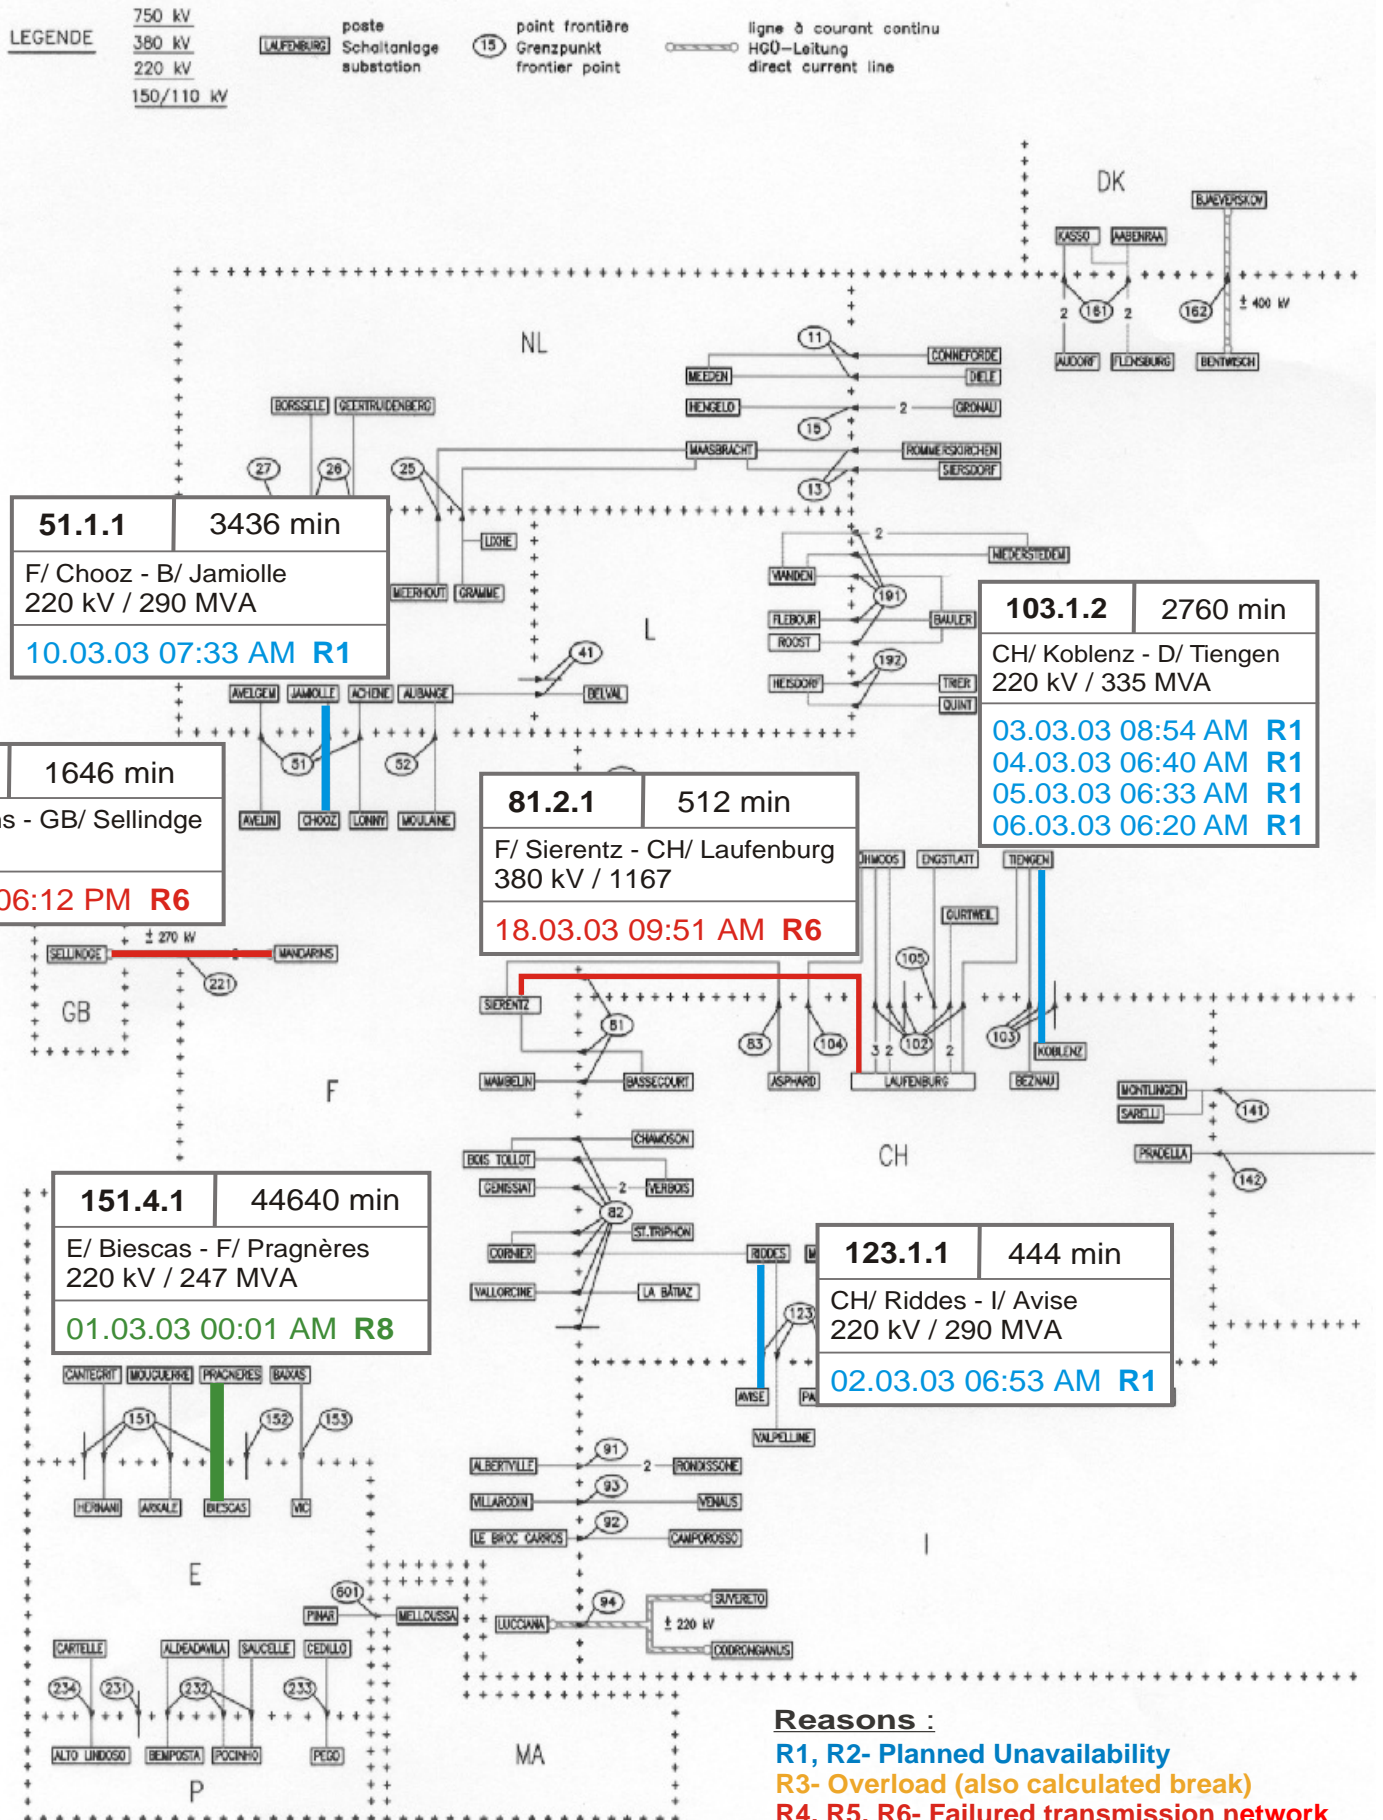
LEGENDE
750 kV
380 kV
220 kV
150/110 kV
LAUFENBURG
poste
Schaltanlage
substation
15
point frontière
Grenzpunkt
frontier point
ligne à courant continu
HGÜ-Leitung
direct current line

DK
BJAEVERSKOV
KASSO
AABENRAA
2
161
2
162
± 400 kV
AUDORF
FLENSBURG
BENTWISCH

NL
11
CONNEFORDE
MEEDEN
DIELE
HENGELO
2
GRONAU
15
BORSSELE
GEERTRUIDENBERG
MAASBRACHT
ROMMERSKIRCHEN
SIERSDORF
27
26
25
13

| 51.1.1 | 3436 min |
|---|---|
| F/ Chooz - B/ Jamiolle 220 kV / 290 MVA | |
| 10.03.03 07:33 AM R1 | |

LIXHE
MEERHOUT
GRAMME
2
NIEDERSTEDEM
VIANDEN
191
FLEBOUR
BAULER
ROOST
L
41
192
HEISDORF
TRIER
QUINT
BELVAL
AVELGEM
JAMIOLLE
ACHENE
AUBANGE

| 103.1.2 | 2760 min |
|---|---|
| CH/ Koblenz - D/ Tiengen 220 kV / 335 MVA | |
| 03.03.03 08:54 AM R1 | |
| 04.03.03 06:40 AM R1 | |
| 05.03.03 06:33 AM R1 | |
| 06.03.03 06:20 AM R1 | |

| | 1646 min |
|---|---|
| s - GB/ Sellindge | |
| 06:12 PM R6 | |

51
52
AVELIN
CHOOZ
LONNY
MOULAINE

| 81.2.1 | 512 min |
|---|---|
| F/ Sierentz - CH/ Laufenburg 380 kV / 1167 | |
| 18.03.03 09:51 AM R6 | |

HMOOS
ENGSTLATT
TIENGEN
GURTWEIL
± 270 kV
SELLINDGE
MANDARINS
221
GB
105
SIERENTZ
81
83
104
3 2
102
2
103
KOBLENZ
MAMBELIN
BASSECOURT
ASPHARD
LAUFENBURG
BEZNAU
MONTLINGEN
SARELLI
141
F
PRADELLA
CH
142
CHAMOSON
BOIS TOLLOT
GENISSIAT
2
VERBOIS
82
ST.TRIPHON

| 151.4.1 | 44640 min |
|---|---|
| E/ Biescas - F/ Pragnères 220 kV / 247 MVA | |
| 01.03.03 00:01 AM R8 | |

CORNIER
RIDDES
M
VALLORCINE
LA BATIAZ

| 123.1.1 | 444 min |
|---|---|
| CH/ Riddes - I/ Avise 220 kV / 290 MVA | |
| 02.03.03 06:53 AM R1 | |

123
AVISE
PA
VALPELLINE
CANTEGRIT
MOUGUERRE
PRAGNERES
BAIXAS
151
152
153
HERNANI
ARKALE
BIESCAS
VIC
91
ALBERTVILLE
2
RONDISSONE
93
VILLAROdIN
VENAUS
92
LE BROC CARROS
CAMPOROSSO
I
E
601
PINAR
MELLOUSSA
94
SUVERETO
LUCCIANA
± 220 kV
CODRONGIANUS
CARTELLE
ALDEADAVILA
SAUCELLE
CEDILLO
234
231
232
233
ALTO LINDOSO
BEMPOSTA
POCINHO
PEGO
MA
P
Reasons :
R1, R2- Planned Unavailability
R3- Overload (also calculated break)
R4, R5, R6- Failured transmission network